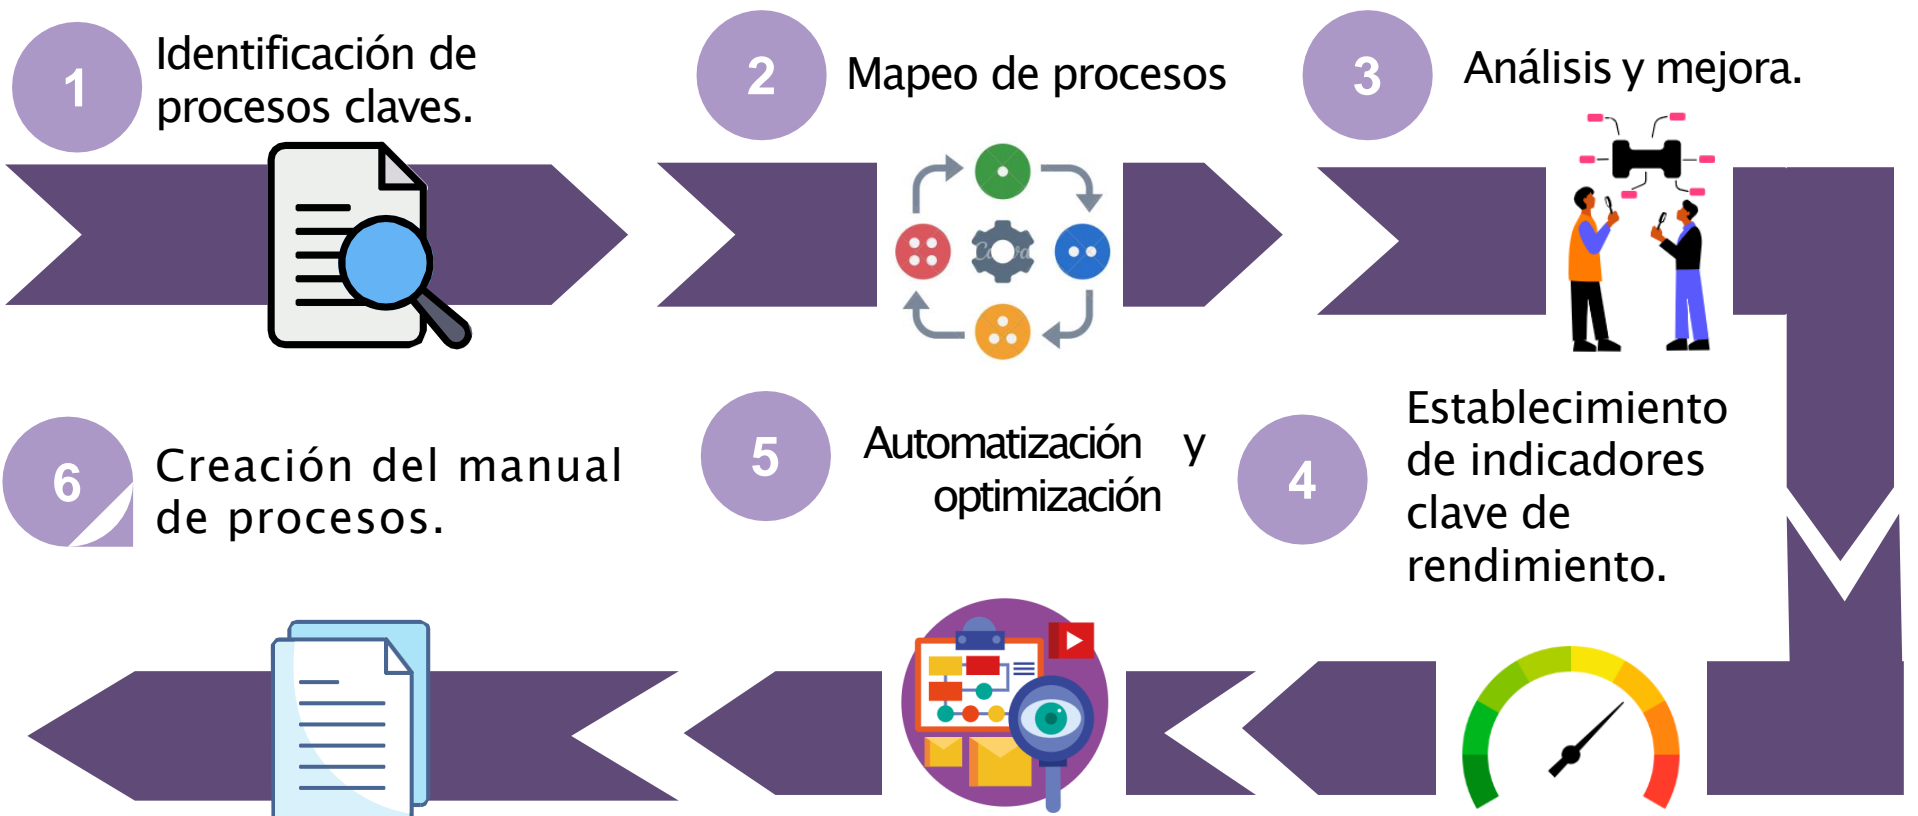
1
Identificación de procesos claves.

2
Mapeo de procesos

3
Análisis y mejora.

4
Establecimiento de indicadores clave de rendimiento.

5
Automatización y optimización

6
Creación del manual de procesos.